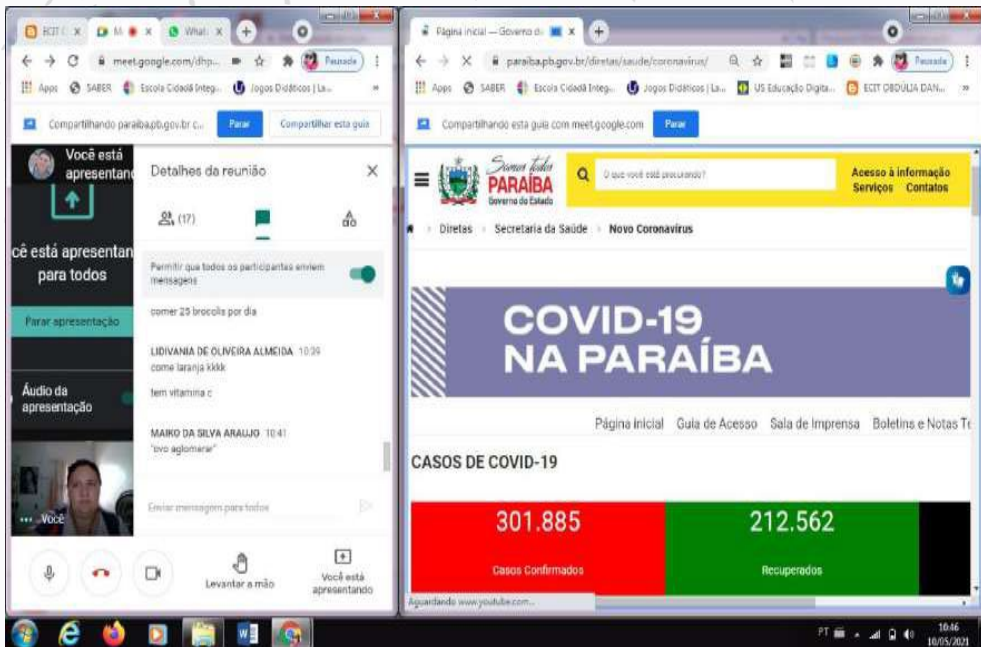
ECIT ( x M x What x +

meet.google.com/dhp... Pausado

Apps SABER Escola Cidadã Integ... Jogos Didáticos | La...

Compartilhando paraiba.pb.gov.br c... Parar Compartilhar esta guia

Você está apresentando

cê está apresentan para todos

Parar apresentação

Áudio da apresentação

Você

Detalhes da reunião

(17)

Permitir que todos os participantes enviem mensagens

comer 25 brocolis por dia

LIDIVANIA DE OLIVEIRA ALMEIDA 10:39
come laranja kkkk

tem vitamina c

MAIKO DA SILVA ARAUJO 10:41
"ovo aglomerar"

Enviar mensagem para todos

Levantar a mão

Você está apresentando

Página inicial — Governo do x +

paraiba.pb.gov.br/diretas/saude/coronavirus/ Pausado

Apps SABER Escola Cidadã Integ... Jogos Didáticos | La... US Educação Digita... ECIT OBDULIA DAN...

Compartilhando esta guia com meet.google.com Parar

Somos todos PARAÍBA Governo do Estado

O que você está procurando?

Acesso à informação Serviços Contatos

Diretas > Secretaria da Saúde > Novo Coronavírus

COVID-19 NA PARAÍBA

Página inicial Guia de Acesso Sala de Imprensa Boletins e Notas Té

CASOS DE COVID-19

301.885
Casos Confirmados

212.562
Recuperados

Aguardando www.youtube.com...

PT 10:46 10/05/2021